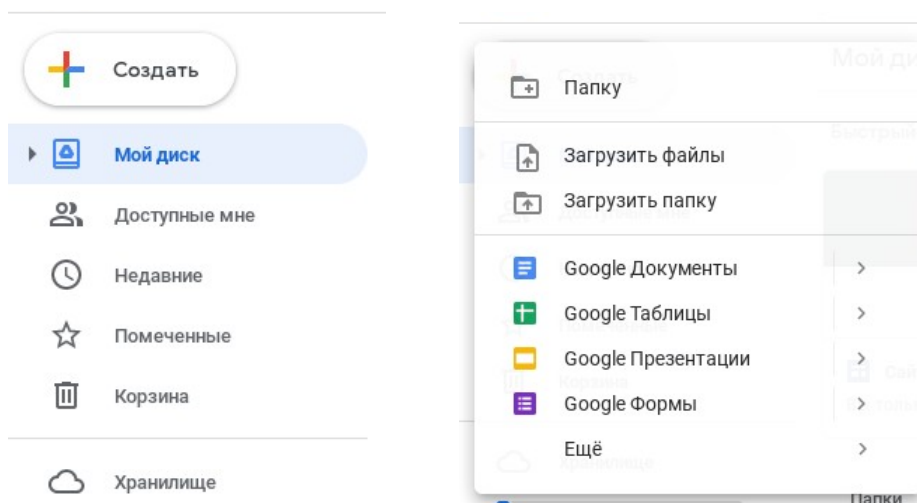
Создать

Мой диск

Доступные мне

Недавние

Помеченные

Корзина

Хранилище

Папку

Загрузить файлы

Загрузить папку

Google Документы

Google Таблицы

Google Презентации

Google Формы

Ещё

Мой ди

Быстрый

Папки